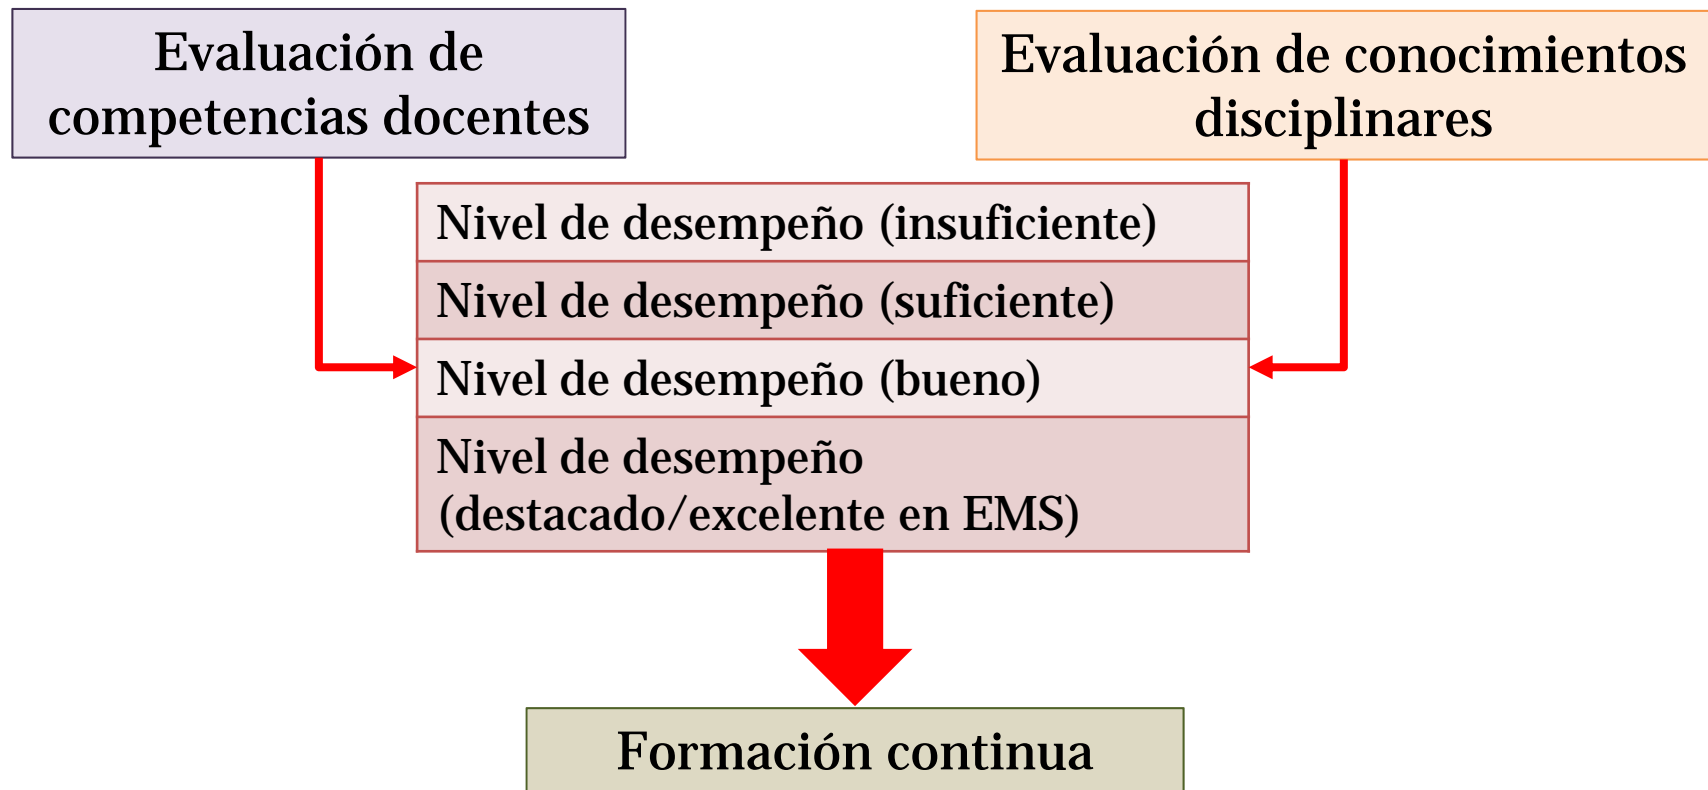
Evaluación de competencias docentes

Evaluación de conocimientos disciplinares

Nivel de desempeño (insuficiente)

Nivel de desempeño (suficiente)

Nivel de desempeño (bueno)

Nivel de desempeño (destacado/excelente en EMS)

Formación continua